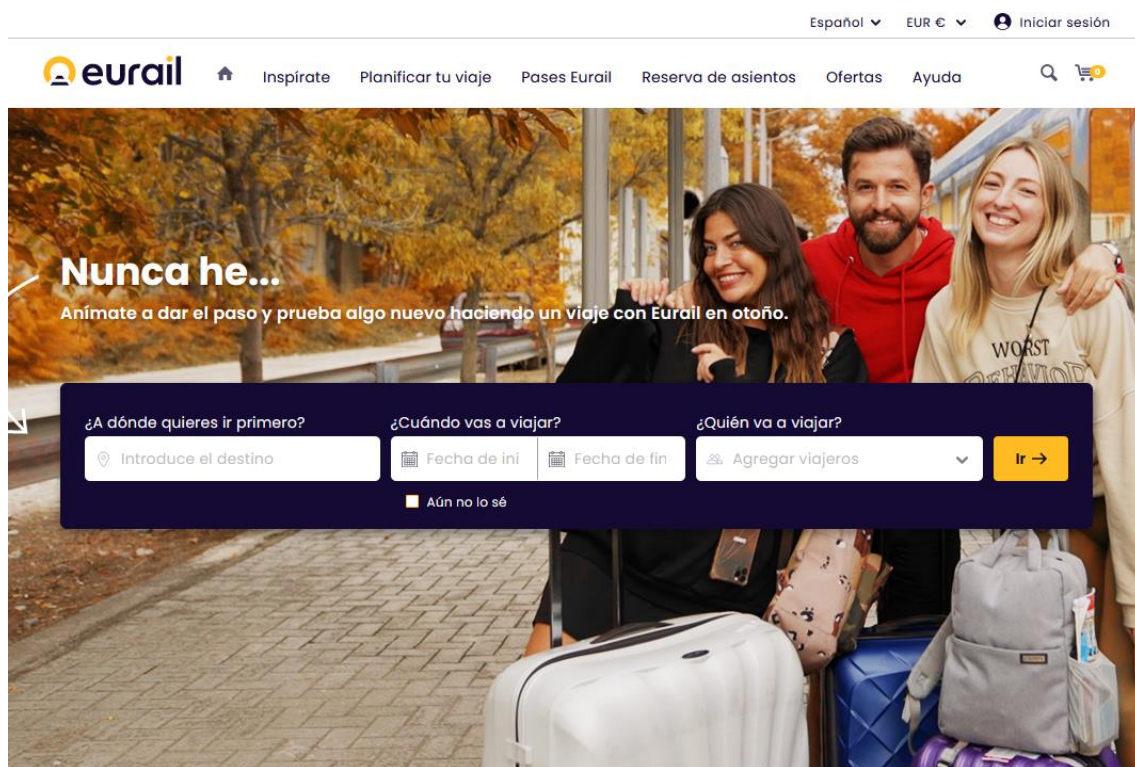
Español EUR € Iniciar sesión

eurail Inspírate Planificar tu viaje Pases Eurail Reserva de asientos Ofertas Ayuda

0

Nunca he...

Anímate a dar el paso y prueba algo nuevo haciendo un viaje con Eurail en otoño.

¿A dónde quieres ir primero?

Introduce el destino

¿Cuándo vas a viajar?

Fecha de ini

Fecha de fin

Aún no lo sé

¿Quién va a viajar?

Agregar viajeros

Ir →

WORST